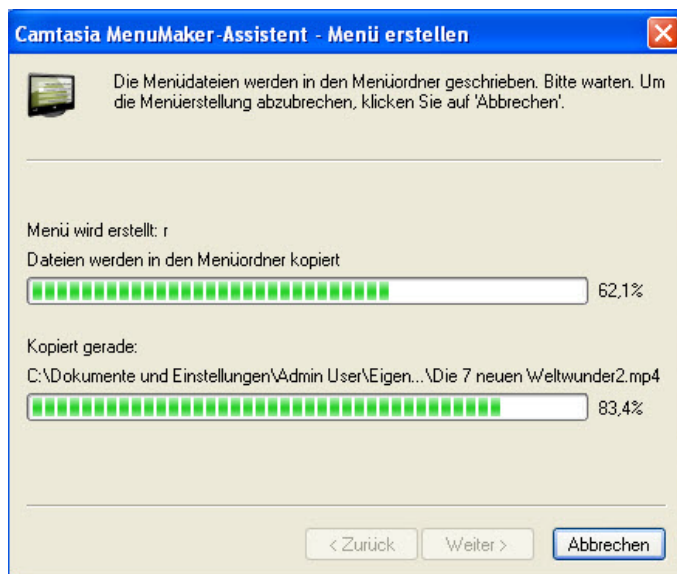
Camtasia MenuMaker-Assistent - Menü erstellen

Die Menüdateien werden in den Menüordner geschrieben. Bitte warten. Um die Menüerstellung abzubrechen, klicken Sie auf 'Abbrechen'.

Menü wird erstellt: r

Dateien werden in den Menüordner kopiert

62,1%

Kopiert gerade:

C:\Dokumente und Einstellungen\Admin User\Eigen...\Die 7 neuen Weltwunder2.mp4

83,4%

< Zurück

Weiter >

Abbrechen